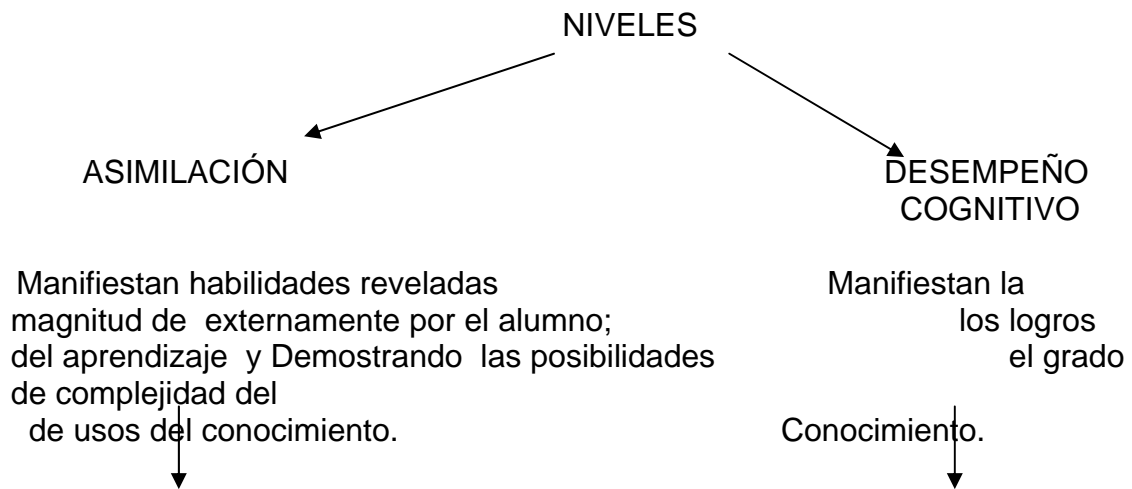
NIVELES

ASIMILACIÓN

DESEMPEÑO COGNITIVO

Manifiestan habilidades reveladas externamente por el alumno; Demostrando las posibilidades de usos del conocimiento.

Manifiestan la magnitud de los logros del aprendizaje y el grado de complejidad del Conocimiento.